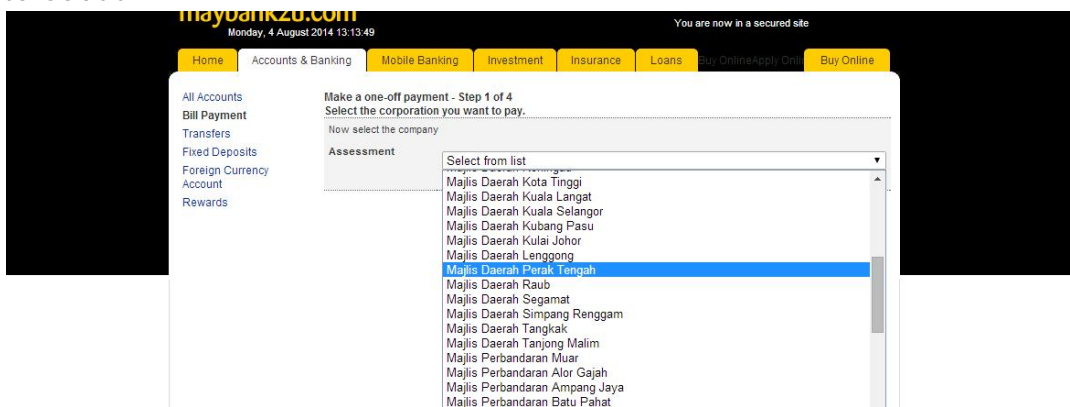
maybank2u.com
Monday, 4 August 2014 13:13:49
You are now in a secured site

Home | Accounts & Banking | Mobile Banking | Investment | Insurance | Loans | Buy OnlineApply Onli | Buy Online

All Accounts
Bill Payment
Transfers
Fixed Deposits
Foreign Currency Account
Rewards

Make a one-off payment - Step 1 of 4
Select the corporation you want to pay.
Now select the company
Assessment
Select from list
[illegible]
Majlis Daerah Kota Tinggi
Majlis Daerah Kuala Langat
Majlis Daerah Kuala Selangor
Majlis Daerah Kubang Pasu
Majlis Daerah Kulai Johor
Majlis Daerah Lenggong
Majlis Daerah Perak Tengah
Majlis Daerah Raub
Majlis Daerah Segamat
Majlis Daerah Simpang Renggam
Majlis Daerah Tangkak
Majlis Daerah Tanjong Malim
Majlis Perbandaran Muar
Majlis Perbandaran Alor Gajah
Majlis Perbandaran Ampang Jaya
Majlis Perbandaran Batu Pahat